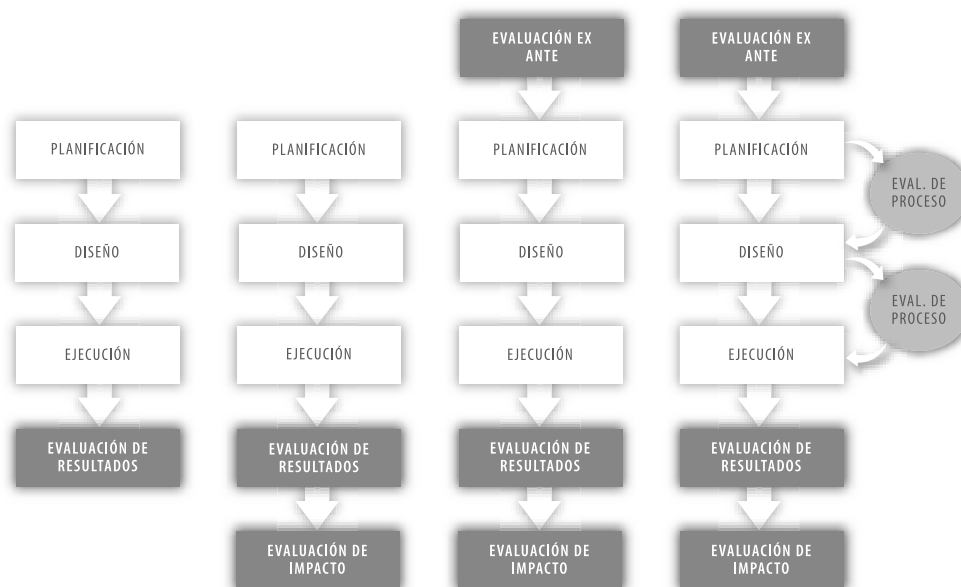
PLANIFICACIÓN

DISEÑO

EJECUCIÓN

EVALUACIÓN DE RESULTADOS

PLANIFICACIÓN

DISEÑO

EJECUCIÓN

EVALUACIÓN DE RESULTADOS

EVALUACIÓN DE IMPACTO

EVALUACIÓN EX ANTE

PLANIFICACIÓN

DISEÑO

EJECUCIÓN

EVALUACIÓN DE RESULTADOS

EVALUACIÓN DE IMPACTO

EVALUACIÓN EX ANTE

PLANIFICACIÓN

EVAL. DE PROCESO

DISEÑO

EVAL. DE PROCESO

EJECUCIÓN

EVALUACIÓN DE RESULTADOS

EVALUACIÓN DE IMPACTO